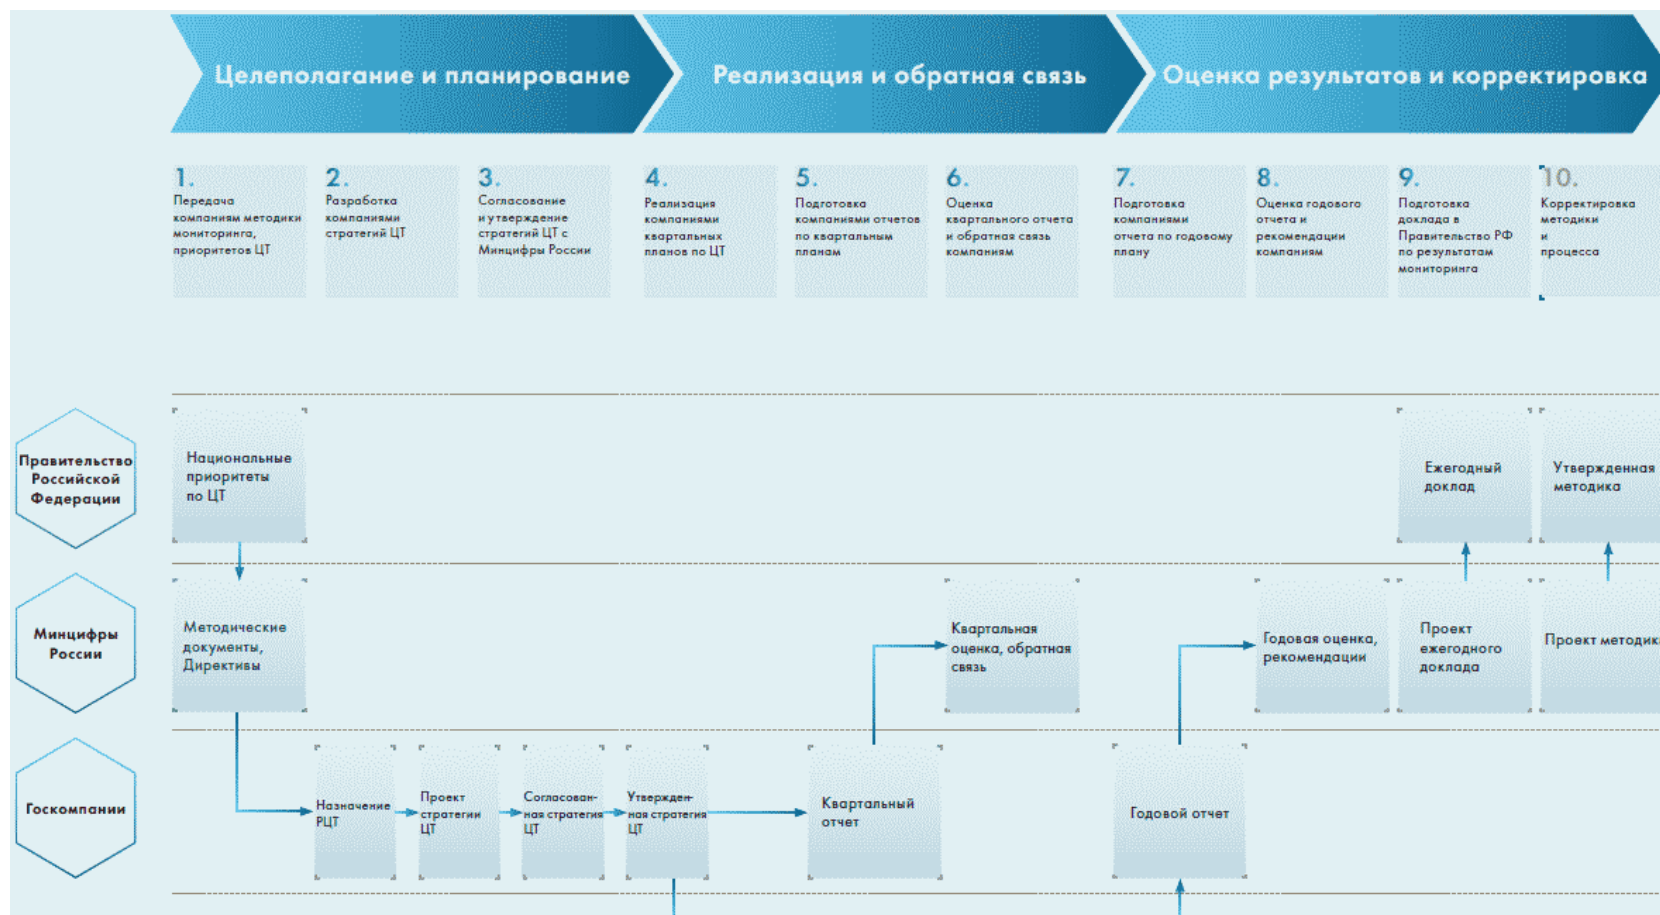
Целеполагание и планирование

Реализация и обратная связь

Оценка результатов и корректировка

1. Передача компаниям методики мониторинга, приоритетов ЦТ

2. Разработка компаниями стратегий ЦТ

3. Согласование и утверждение стратегий ЦТ с Минцифры России

4. Реализация компаниями квартальных планов по ЦТ

5. Подготовка компаниями отчетов по квартальным планам

6. Оценка квартального отчета и обратная связь компаниям

7. Подготовка компаниями отчета по годовому плану

8. Оценка годового отчета и рекомендации компаниям

9. Подготовка доклада в Правительство РФ по результатам мониторинга

10. Корректировка методики и процесса

Правительство Российской Федерации

Национальные приоритеты по ЦТ

Ежегодный доклад

Утвержденная методика

Минцифры России

Методические документы, Директивы

Квартальная оценка, обратная связь

Годовая оценка, рекомендации

Проект ежегодного доклада

Проект методик

Госкомпании

Назначение РЦТ

Проект стратегии ЦТ

Согласованная стратегия ЦТ

Утвержденная стратегия ЦТ

Квартальный отчет

Годовой отчет